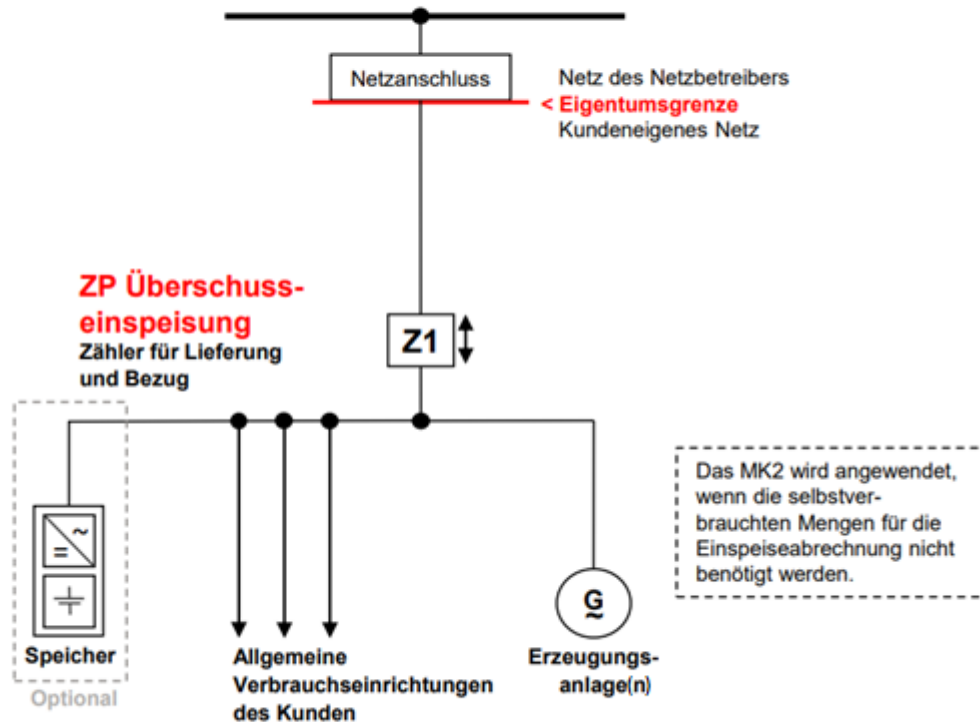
Netzanschluss

Netz des Netzbetreibers
< Eigentumsgrenze
Kundeneigenes Netz

ZP Überschusseinspeisung
Zähler für Lieferung und Bezug

Z1

Das MK2 wird angewendet, wenn die selbstverbrauchten Mengen für die Einspeiseabrechnung nicht benötigt werden.

=
~

G
~

Speicher
Optional

Allgemeine Verbrauchseinrichtungen des Kunden

Erzeugungsanlage(n)